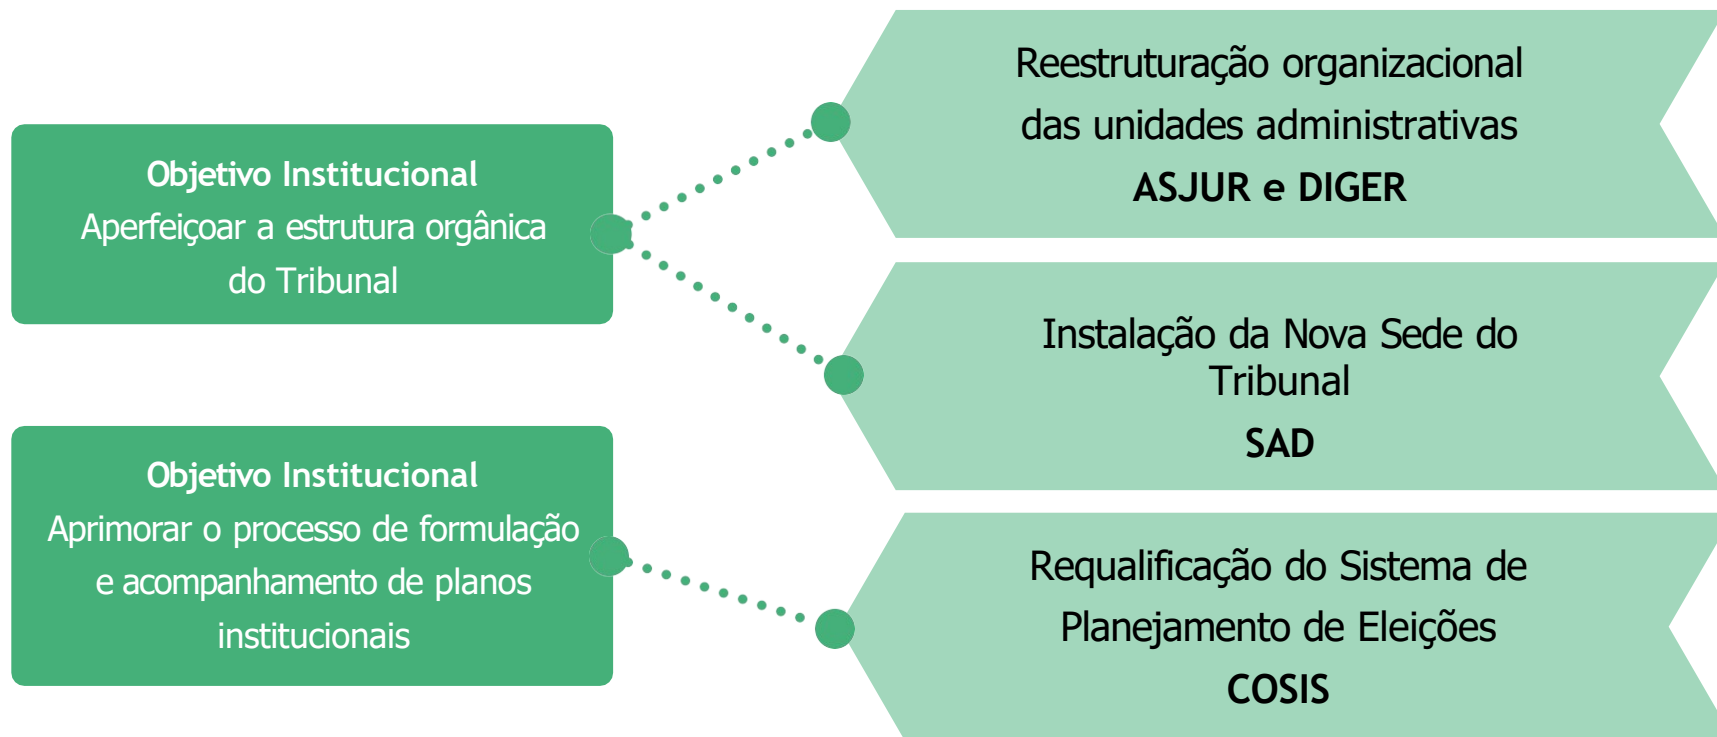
Objetivo Institucional
Aperfeiçoar a estrutura orgânica do Tribunal

Objetivo Institucional
Aprimorar o processo de formulação e acompanhamento de planos institucionais

Reestruturação organizacional das unidades administrativas
ASJUR e DIGER

Instalação da Nova Sede do Tribunal
SAD

Requalificação do Sistema de Planejamento de Eleições
COSIS